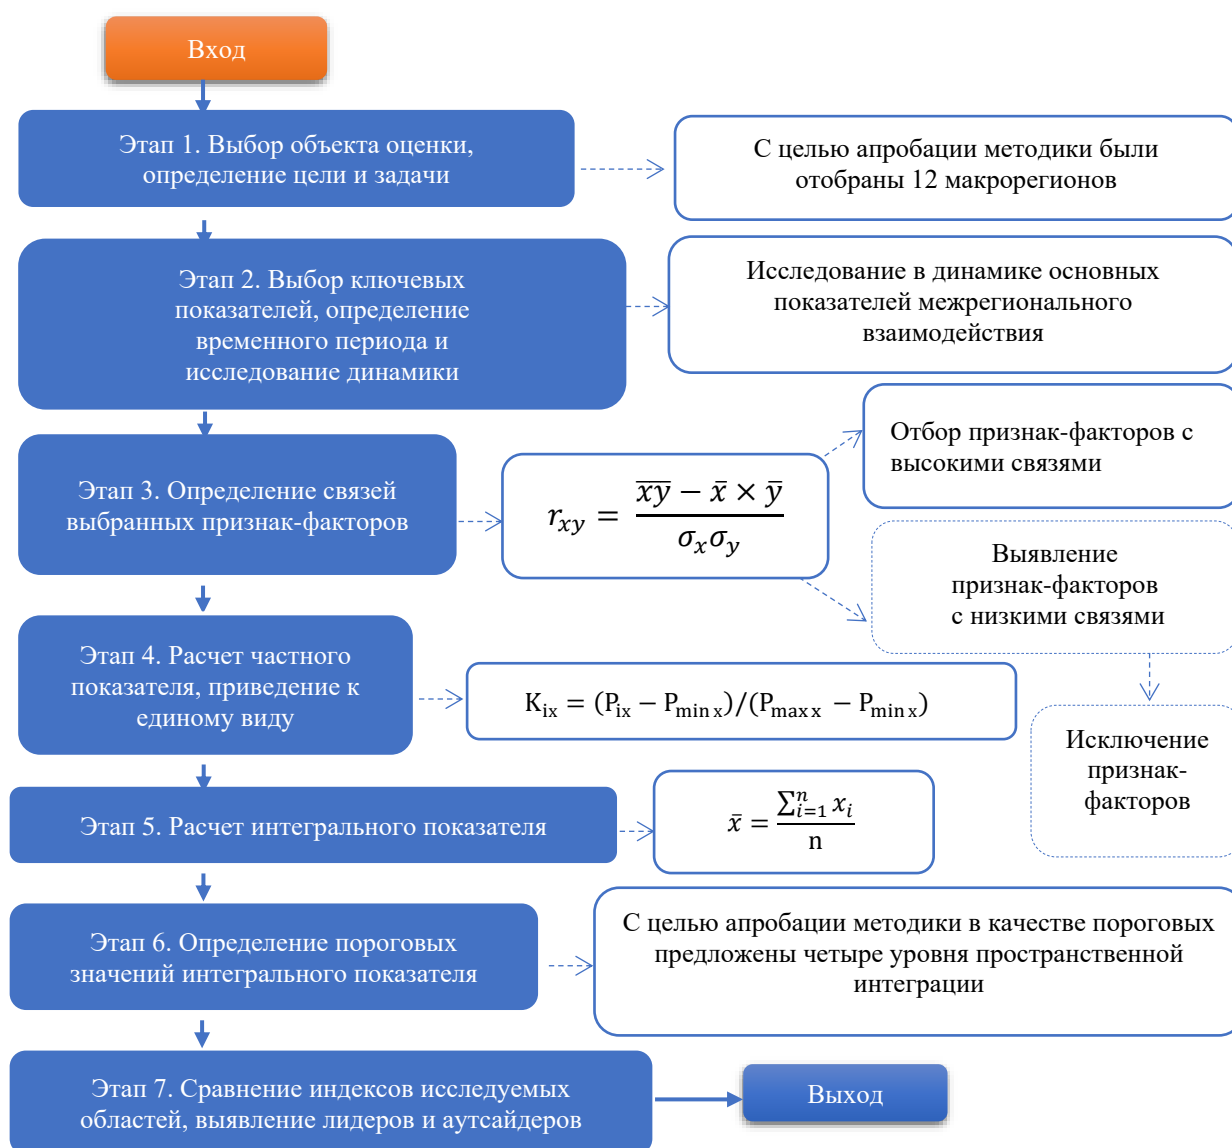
Вход

Этап 1. Выбор объекта оценки, определение цели и задачи

С целью апробации методики были отобраны 12 макрорегионов

Этап 2. Выбор ключевых показателей, определение временного периода и исследование динамики

Исследование в динамике основных показателей межрегионального взаимодействия

Этап 3. Определение связей выбранных признак-факторов

$r_{xy} = \frac{\overline{xy} - \bar{x} \times \bar{y}}{\sigma_x \sigma_y}$

Отбор признак-факторов с высокими связями

Выявление признак-факторов с низкими связями

Этап 4. Расчет частного показателя, приведение к единому виду

$K_{ix} = (P_{ix} - P_{min\,x})/(P_{max\,x} - P_{min\,x})$

Исключение признак-факторов

Этап 5. Расчет интегрального показателя

$\bar{x} = \frac{\sum_{i=1}^{n} x_i}{n}$

Этап 6. Определение пороговых значений интегрального показателя

С целью апробации методики в качестве пороговых предложены четыре уровня пространственной интеграции

Этап 7. Сравнение индексов исследуемых областей, выявление лидеров и аутсайдеров

Выход